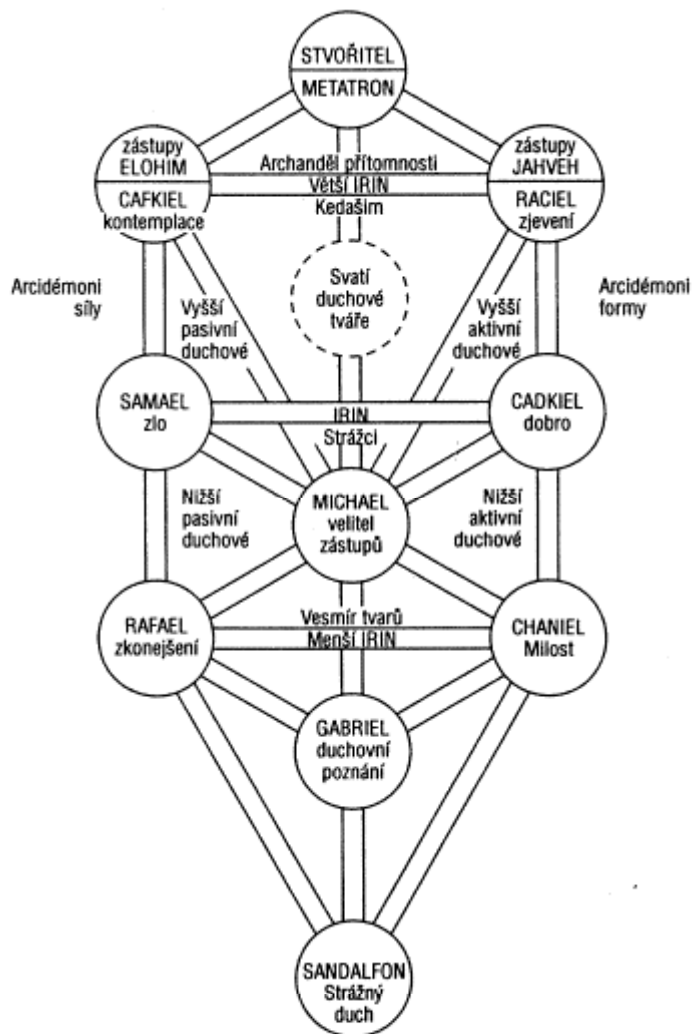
STVOŘITEL
METATRON

zástupy ELOHIM
CAFKIEL kontemplace

Archandělé přítomnosti
Větší IRIN
Kedašim

zástupy JAHVEH
RACIEL zjevení

Arcidémoni síly

Vyšší pasivní duchové

Svatí duchové tváře

Vyšší aktivní duchové

Arcidémoni formy

SAMAEL zlo

IRIN
Strážci

CADKIEL dobro

Nižší pasivní duchové

MICHAEL velitel zástupů

Nižší aktivní duchové

RAFAEL zkonejšení

Vesmír tvarů
Menší IRIN

CHANIEL Milost

GABRIEL duchovní poznání

SANDALFON Strážný duch